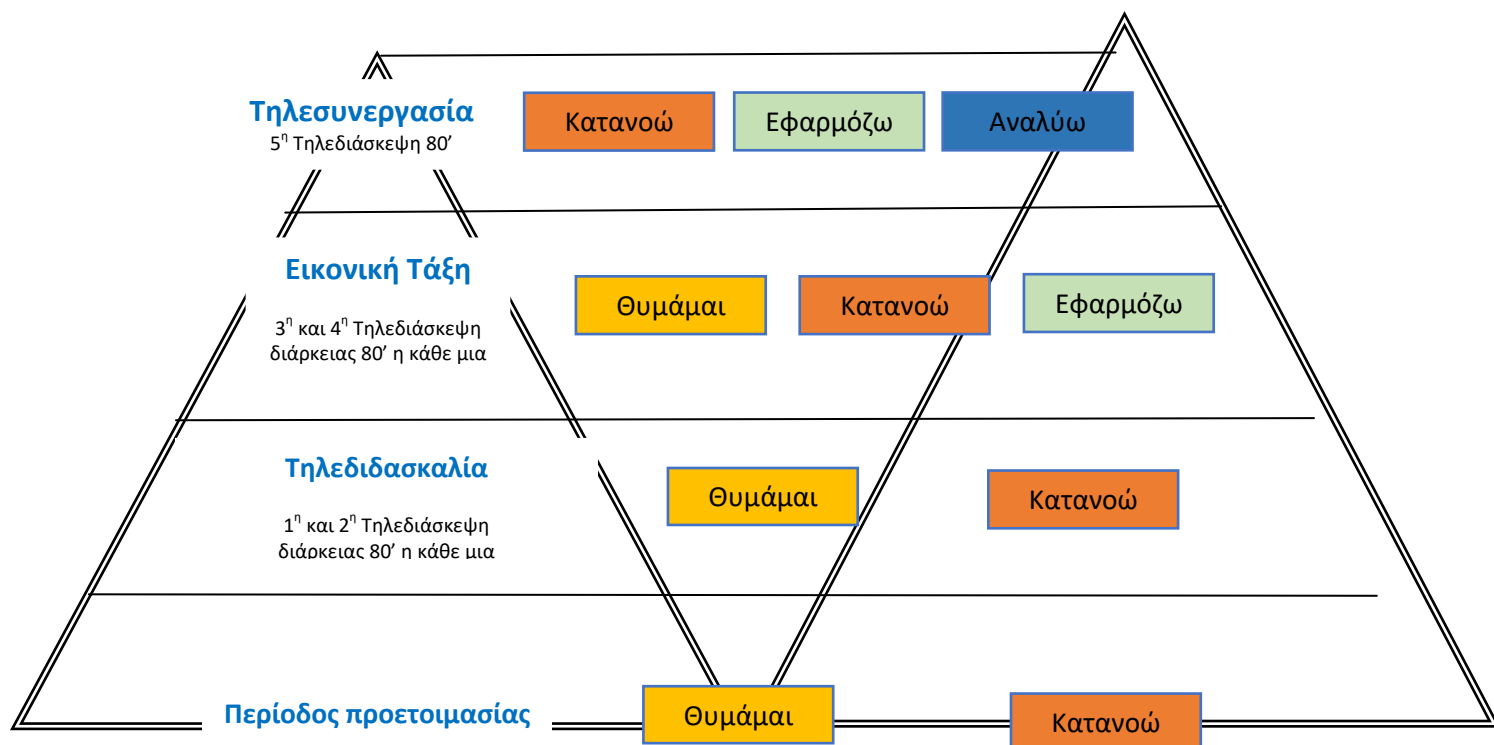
Τηλεσυνεργασία
$5^η$ Τηλεδιάσκεψη 80′

Κατανοώ

Εφαρμόζω

Αναλύω

Εικονική Τάξη

$3^η$ και $4^η$ Τηλεδιάσκεψη διάρκειας 80′ η κάθε μια

Θυμάμαι

Κατανοώ

Εφαρμόζω

Τηλεδιδασκαλία

$1^η$ και $2^η$ Τηλεδιάσκεψη διάρκειας 80′ η κάθε μια

Θυμάμαι

Κατανοώ

Περίοδος προετοιμασίας

Θυμάμαι

Κατανοώ